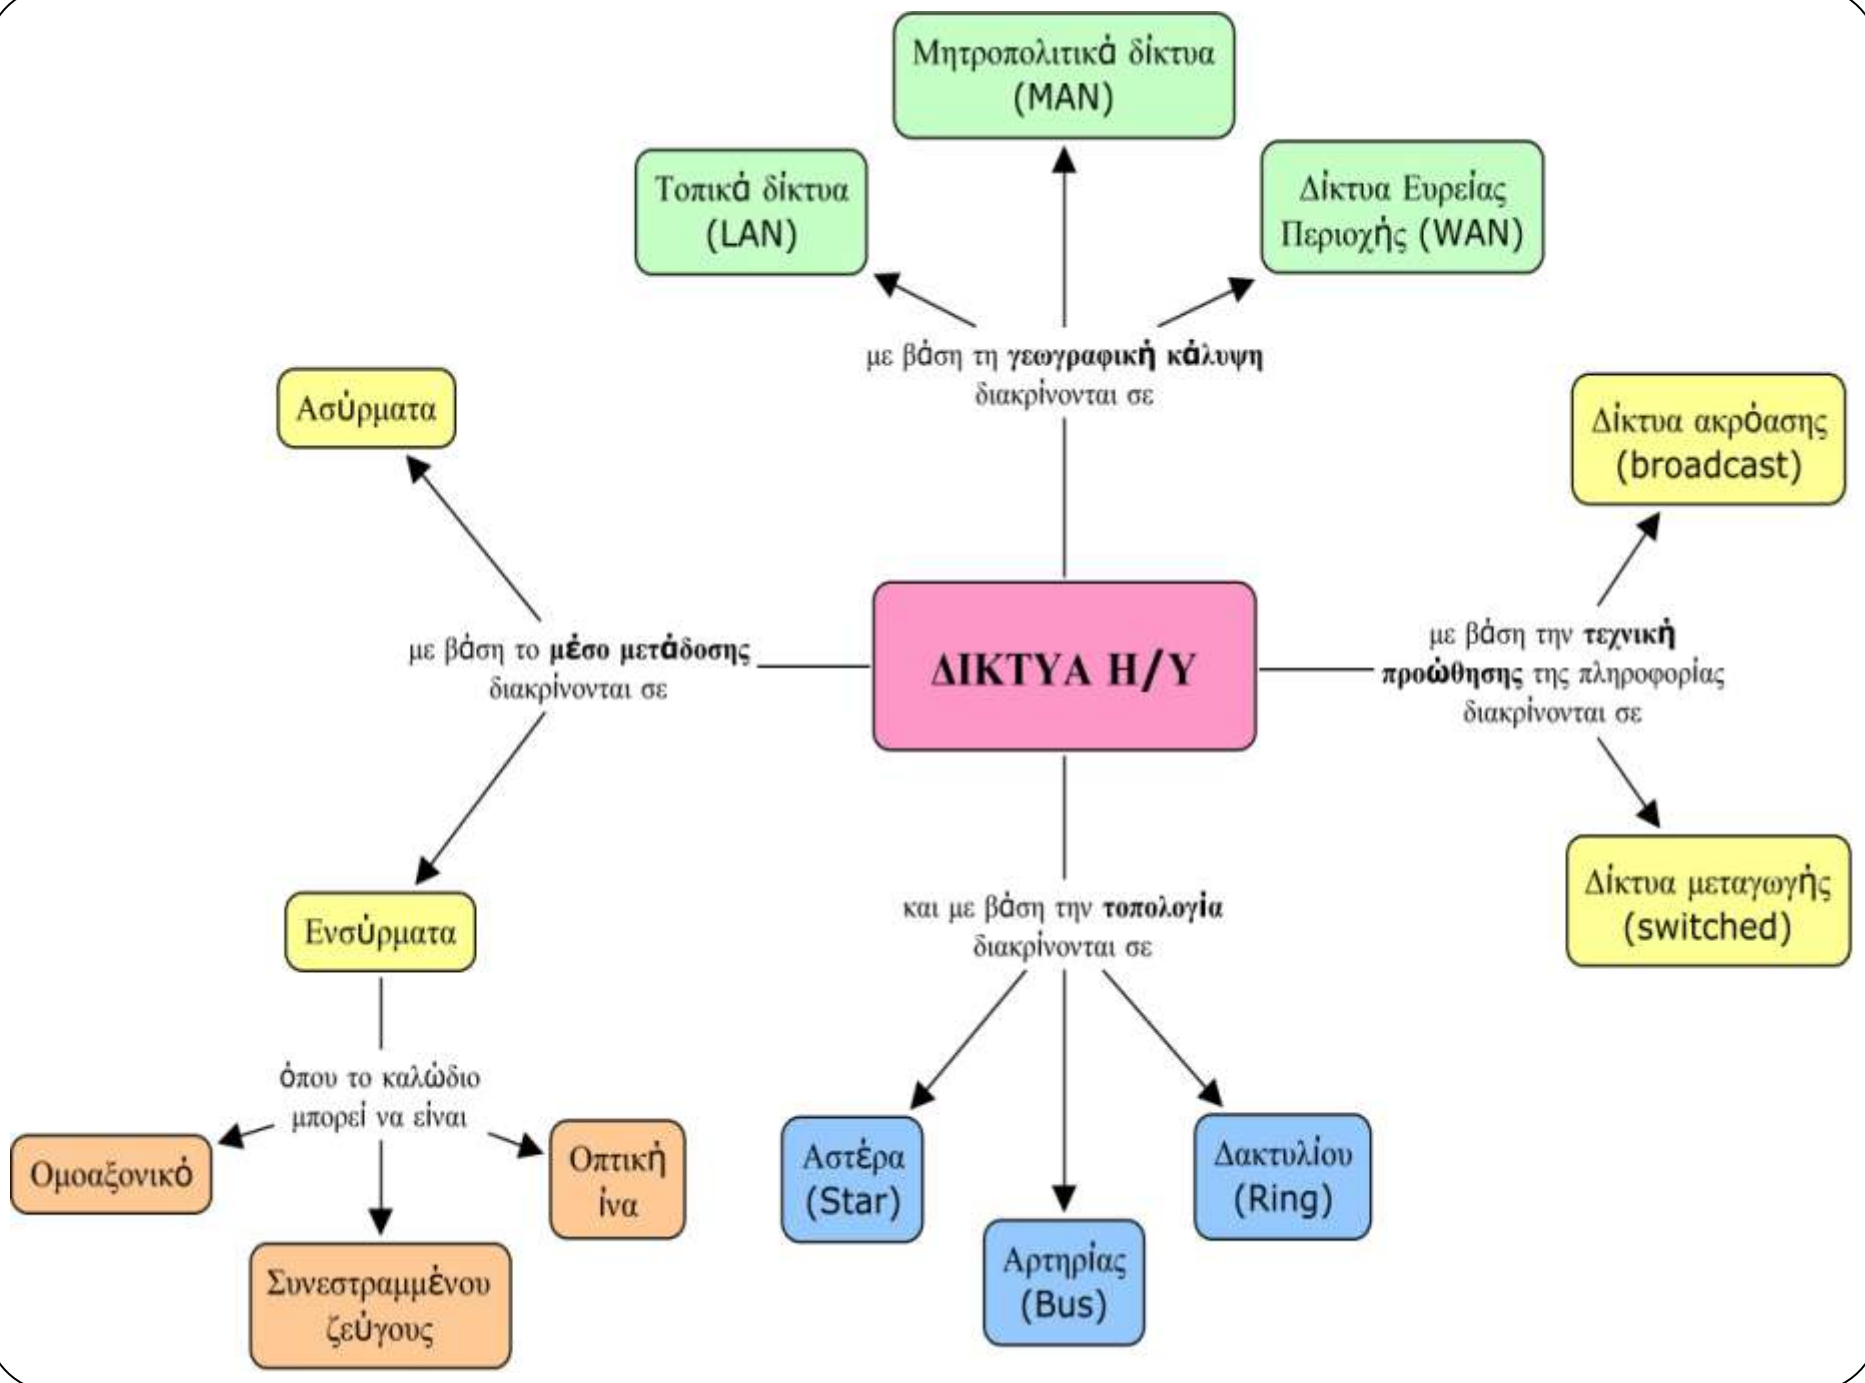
Μητροπολιτικά δίκτυα (MAN)

Τοπικά δίκτυα (LAN)

Δίκτυα Ευρείας Περιοχής (WAN)

με βάση τη **γεωγραφική κάλυψη** διακρίνονται σε

Ασύρματα

Δίκτυα ακρόασης (broadcast)

με βάση το **μέσο μετάδοσης** διακρίνονται σε

ΔΙΚΤΥΑ Η/Υ

με βάση την **τεχνική προώθησης** της πληροφορίας διακρίνονται σε

Δίκτυα μεταγωγής (switched)

Ενσύρματα

και με βάση την **τοπολογία** διακρίνονται σε

όπου το καλώδιο μπορεί να είναι

Ομοαξονικό

Οπτική ίνα

Συνεστραμμένου ζεύγους

Αστέρα (Star)

Αρτηρίας (Bus)

Δακτυλίου (Ring)